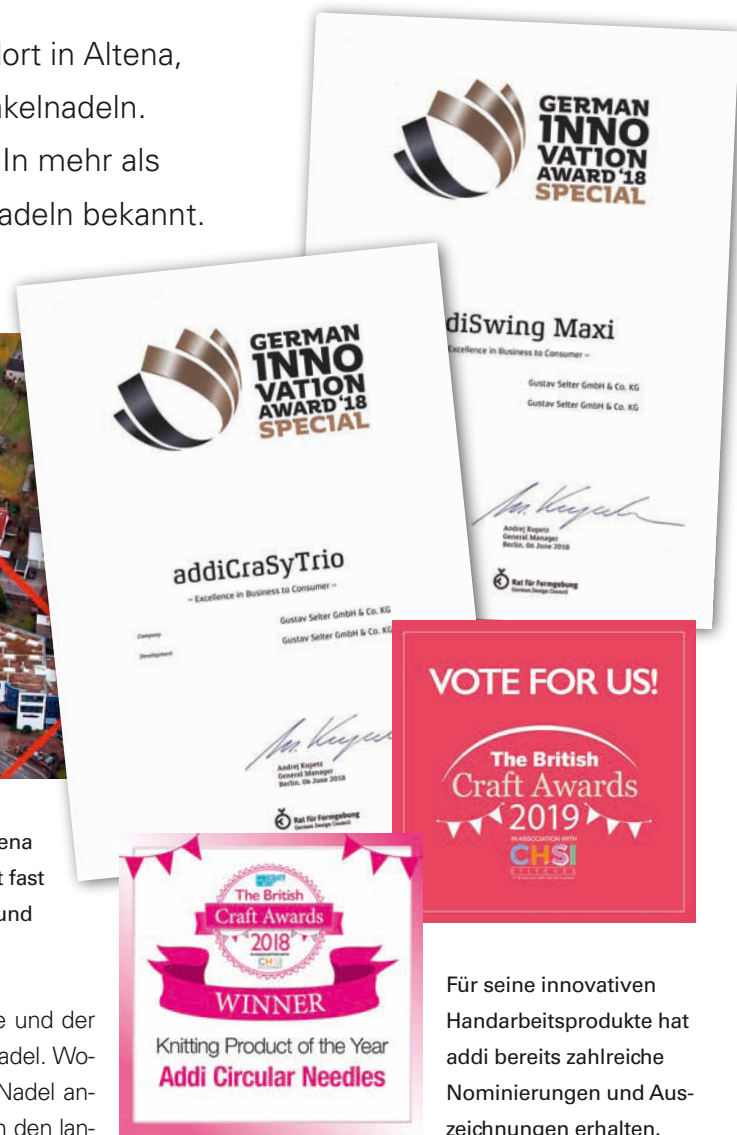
ort in Altena, kelnadeln. In mehr als adeln bekannt.

GERMAN INNO VATION AWARD '18 SPECIAL

diSwing Maxi

– Excellence in Business to Consumer –

Gustav Selter GmbH & Co. KG
Gustav Selter GmbH & Co. KG

Andrej Kupetz
General Manager
Berlin, 06 June 2018

Rat für Formgebung
German Design Council

GERMAN INNO VATION AWARD '18 SPECIAL

addiCraSyTrio

– Excellence in Business to Consumer –

Company Gustav Selter GmbH & Co. KG
Development Gustav Selter GmbH & Co. KG

Andrej Kupetz
General Manager
Berlin, 06 June 2018

Rat für Formgebung
German Design Council

VOTE FOR US!

The British Craft Awards 2019

IN ASSOCIATION WITH CHSI

The British Craft Awards 2018

WINNER

Knitting Product of the Year
Addi Circular Needles

ena
t fast
und

e und der
adel. Wo-
Nadel an-
n den lan-

Für seine innovativen Handarbeitsprodukte hat addi bereits zahlreiche Nominierungen und Auszeichnungen erhalten.